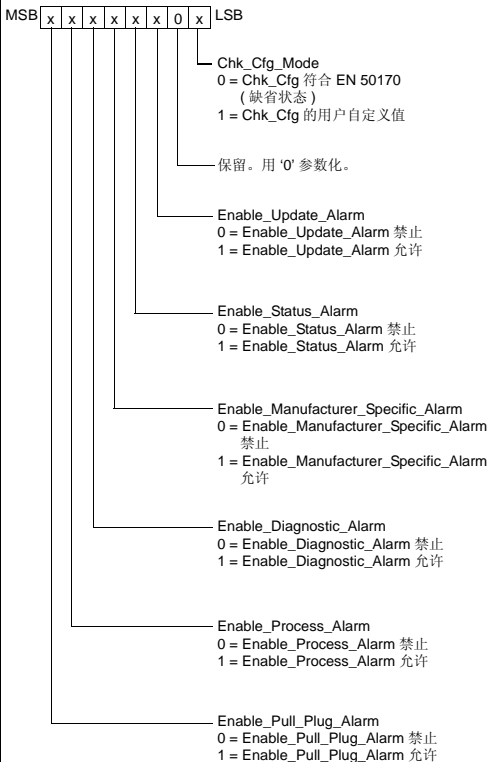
MSB

| x | x | x | x | x | x | 0 | x |
|---|---|---|---|---|---|---|---|

LSB

Chk_Cfg_Mode
0 = Chk_Cfg 符合 EN 50170 ( 缺省状态 )
1 = Chk_Cfg 的用户自定义值

保留。用 '0' 参数化。

Enable_Update_Alarm
0 = Enable_Update_Alarm 禁止
1 = Enable_Update_Alarm 允许

Enable_Status_Alarm
0 = Enable_Status_Alarm 禁止
1 = Enable_Status_Alarm 允许

Enable_Manufacturer_Specific_Alarm
0 = Enable_Manufacturer_Specific_Alarm 禁止
1 = Enable_Manufacturer_Specific_Alarm 允许

Enable_Diagnostic_Alarm
0 = Enable_Diagnostic_Alarm 禁止
1 = Enable_Diagnostic_Alarm 允许

Enable_Process_Alarm
0 = Enable_Process_Alarm 禁止
1 = Enable_Process_Alarm 允许

Enable_Pull_Plug_Alarm
0 = Enable_Pull_Plug_Alarm 禁止
1 = Enable_Pull_Plug_Alarm 允许